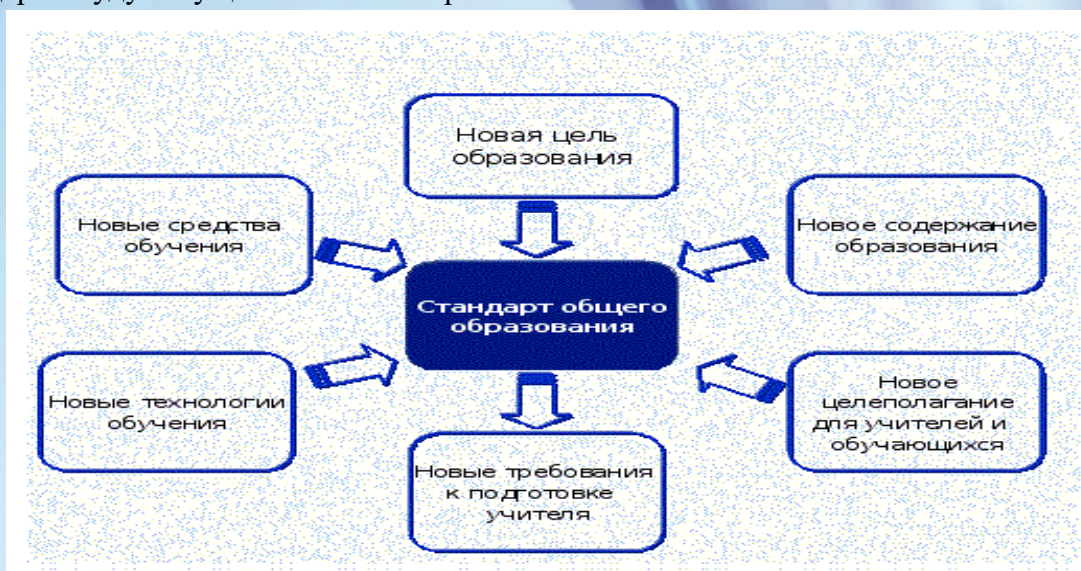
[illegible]

Новая цель образования

Новые средства обучения

Новое содержание образования

Стандарт общего образования

Новые технологии обучения

Новое целеполагание для учителей и обучающихся

Новые требования к подготовке учителя